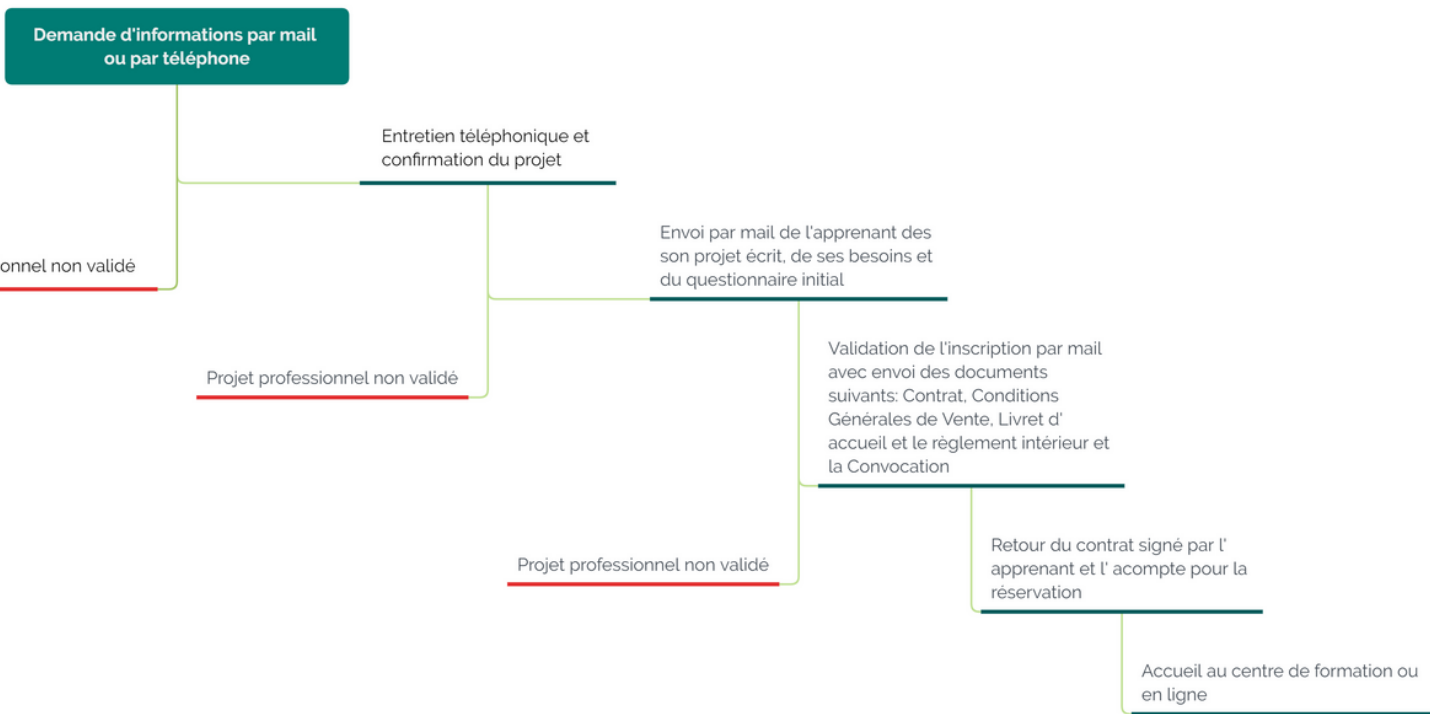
Demande d'informations par mail ou par téléphone

Entretien téléphonique et confirmation du projet

onnel non validé

Envoi par mail de l'apprenant des son projet écrit, de ses besoins et du questionnaire initial

Projet professionnel non validé

Validation de l'inscription par mail avec envoi des documents suivants: Contrat, Conditions Générales de Vente, Livret d' accueil et le règlement intérieur et la Convocation

Projet professionnel non validé

Retour du contrat signé par l' apprenant et l' acompte pour la réservation

Accueil au centre de formation ou en ligne